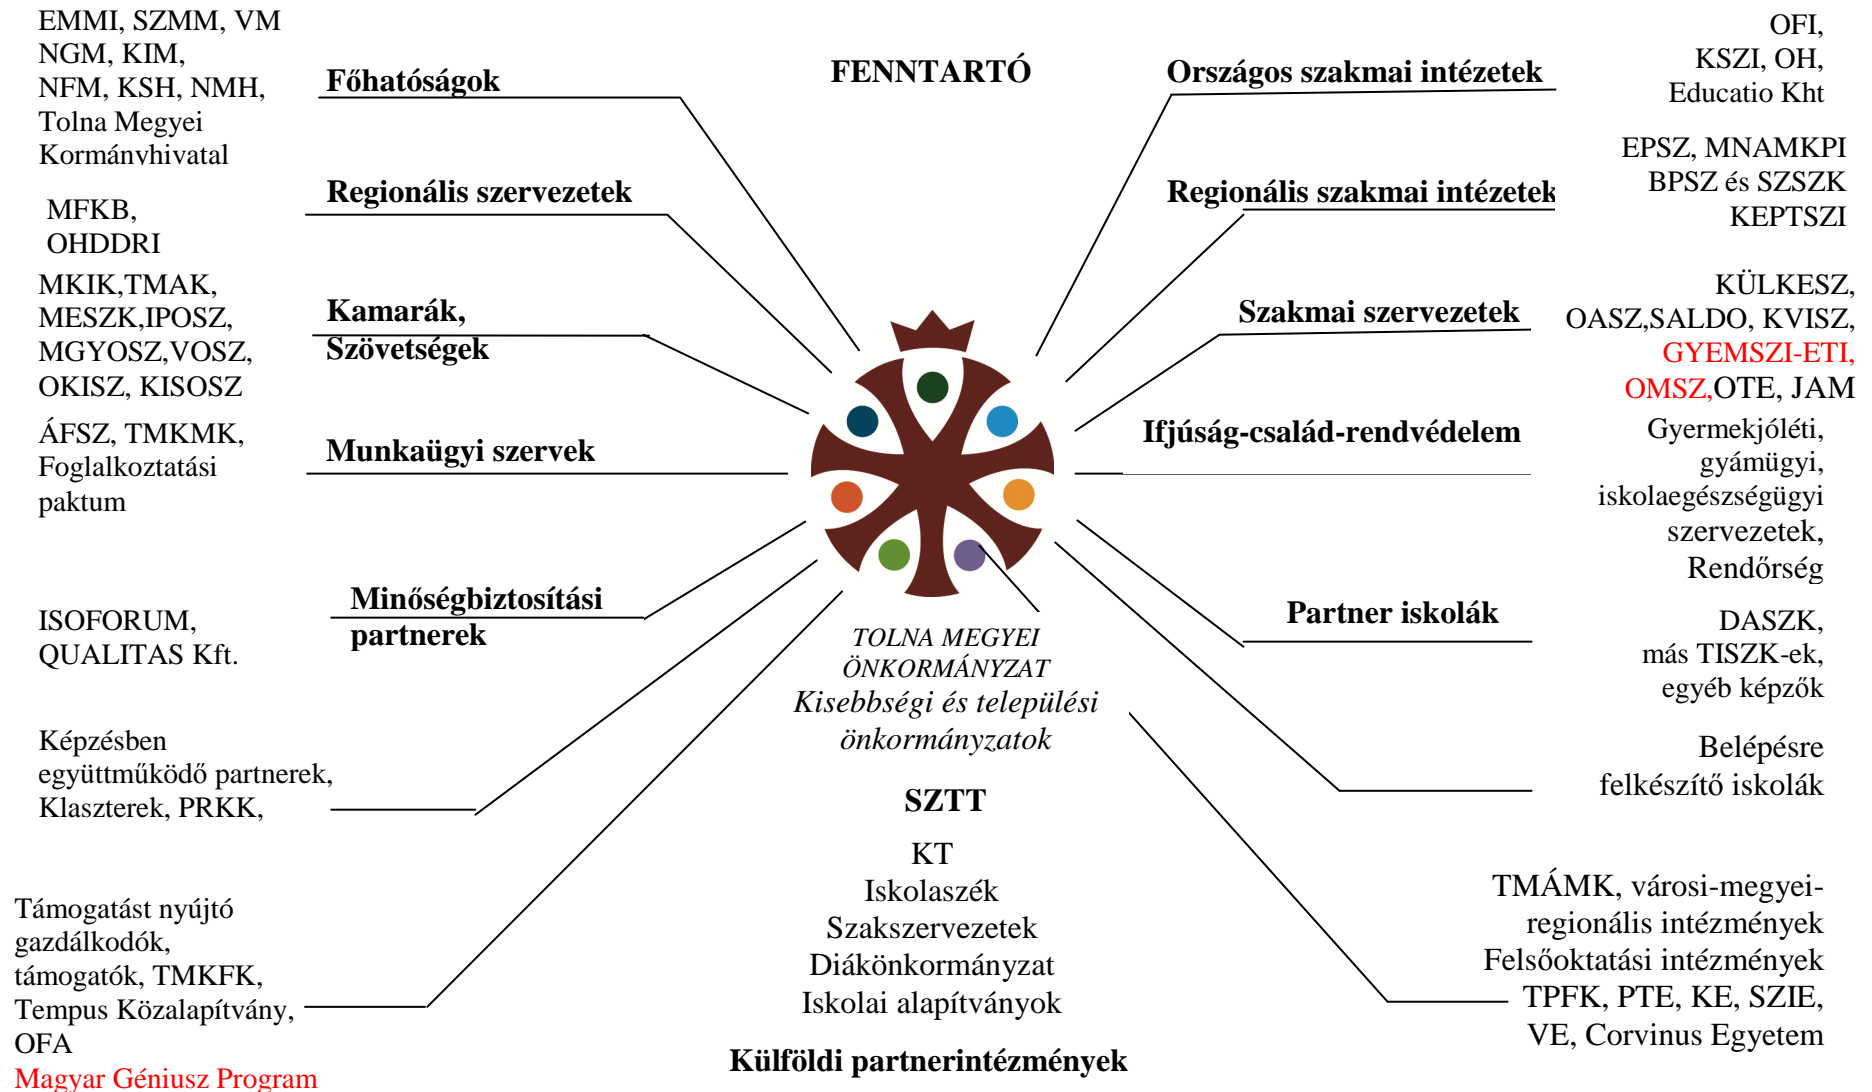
EMMI, SZMM, VM
NGM, KIM,
NFM, KSH, NMH,
Tolna Megyei
Kormányhivatal

Főhatóságok

FENNTARTÓ

Országos szakmai intézetek

OFI,
KSZI, OH,
Educatio Kht

MFKB,
OHDDRI

Regionális szervezetek

Regionális szakmai intézetek

EPSZ, MNAMKPI
BPSZ és SZSZK
KEPTSZI

MKIK,TMAK,
MESZK,IPOSZ,
MGYOSZ,VOSZ,
OKISZ, KISOSZ

Kamarák,
Szövetségek

Szakmai szervezetek

KÜLKESZ,
OASZ,SALDO, KVISZ,
GYEMSZI-ETI,
OMSZ,OTE, JAM

ÁFSZ, TMKMK,
Foglalkoztatási
paktum

Munkaügyi szervek

Ifjúság-család-rendvédelem

Gyermekjóléti,
gyámügyi,
iskolaegészségügyi
szervezetek,
Rendőrség

Minőségbiztosítási
partnerek

ISOFORUM,
QUALITAS Kft.

Partner iskolák

DASZK,
más TISZK-ek,
egyéb képzők

TOLNA MEGYEI
ÖNKORMÁNYZAT
Kisebbségi és települési
önkormányzatok

Képzésben
együttműködő partnerek,
Klaszterek, PRKK,

Belépésre
felkészítő iskolák

SZTT

KT
Iskolaszék
Szakszervezetek
Diákönkormányzat
Iskolai alapítványok

Támogatást nyújtó
gazdálkodók,
támogatók, TMKFK,
Tempus Közalapítvány,
OFA
Magyar Géniusz Program

TMÁMK, városi-megyei-
regionális intézmények
Felsőoktatási intézmények
TPFK, PTE, KE, SZIE,
VE, Corvinus Egyetem

Külföldi partnerintézmények